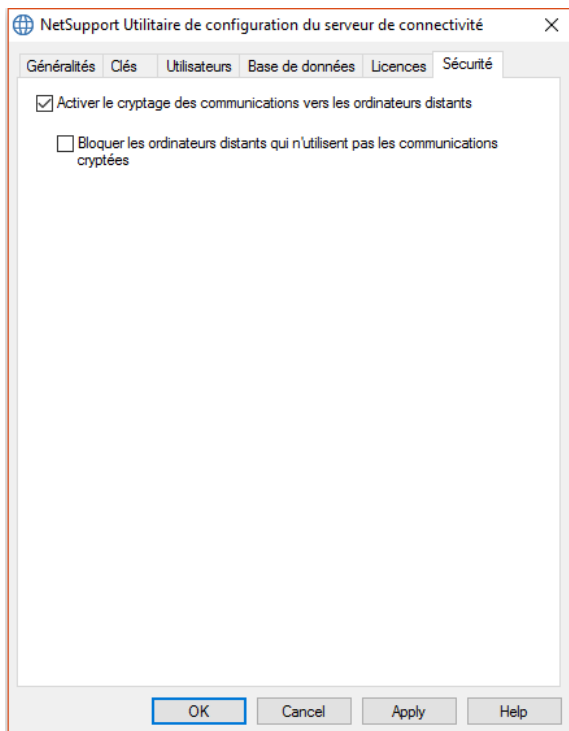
NetSupport Utilitaire de configuration du serveur de connectivité

Généralités | Clés | Utilisateurs | Base de données | Licences | Sécurité

Activer le cryptage des communications vers les ordinateurs distants

Bloquer les ordinateurs distants qui n'utilisent pas les communications cryptées

OK | Cancel | Apply | Help